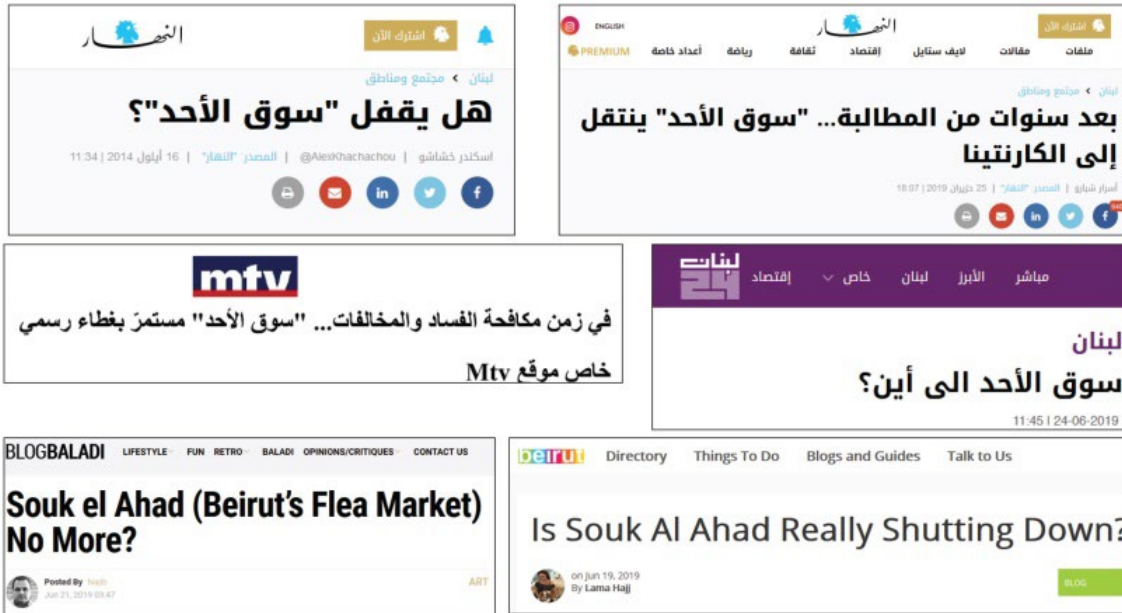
النهار
اشترك الآن
لبنان › مجتمع ومناطق
هل يقفل "سوق الأحد"؟
اسكندر خشاشو | AlexKhachachou@ | المصدر: "النهار" | 16 أيلول 2014 | 11:34

ENGLISH
النهار
اشترك الآن
PREMIUM أعداد خاصة رياضة ثقافة إقتصاد لايف ستايل مقالات ملفات
لبنان › مجتمع ومناطق
بعد سنوات من المطالبة... "سوق الأحد" ينتقل إلى الكارنتينا
أسرار شبارو | المصدر: "النهار" | 25 حزيران 2019 | 18:07

mtv
في زمن مكافحة الفساد والمخالفات... "سوق الأحد" مستمرّ بغطاء رسمي
خاص موقع Mtv

لبنان 24
مباشر الأبرز لبنان خاص إقتصاد
لبنان
سوق الأحد الى أين؟
11:45 | 24-06-2019

BLOGBALADI LIFESTYLE FUN RETRO BALADI OPINIONS/CRITIQUES CONTACT US
Souk el Ahad (Beirut's Flea Market) No More?
Posted By Najib
Jun 21, 2019 03:47
ART

beirut Directory Things To Do Blogs and Guides Talk to Us
Is Souk Al Ahad Really Shutting Down?
on Jun 19, 2019
By Lama Hajj
BLOG